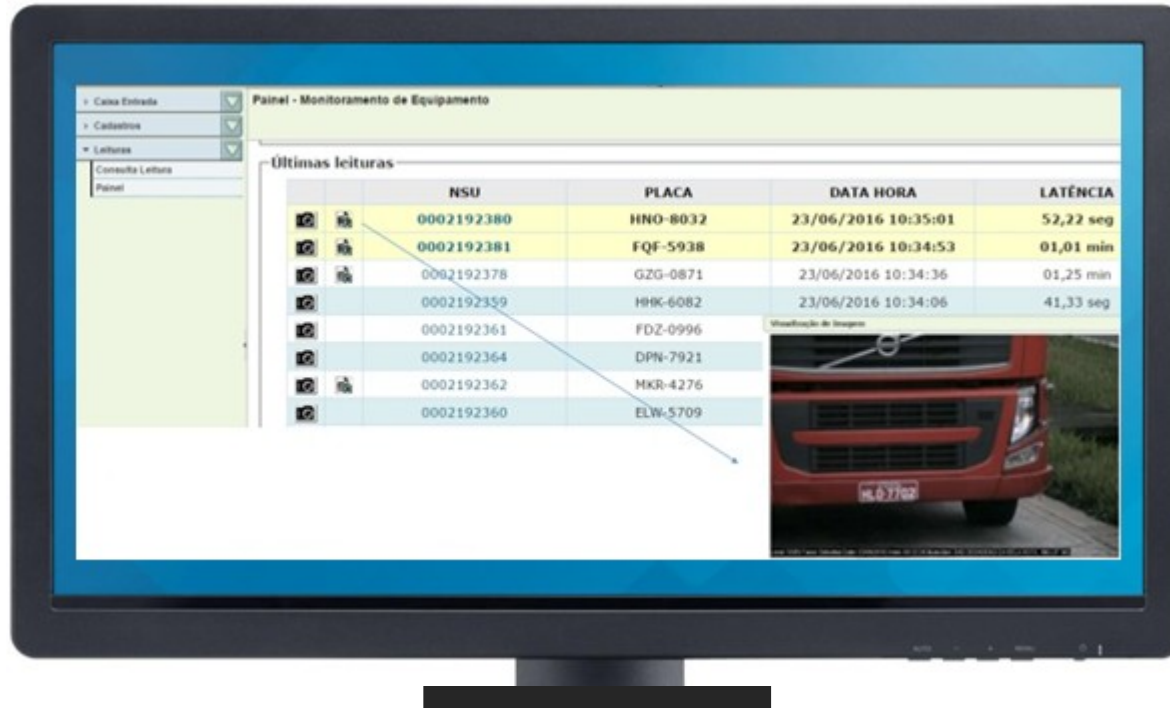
› Caixa Entrada
› Cadastros
▾ Leituras
Consulta Leitura
Painel

Painel - Monitoramento de Equipamento

Últimas leituras

| | | NSU | PLACA | DATA HORA | LATÊNCIA |
|---|---|---|---|---|---|
| | | 0002192380 | HNO-8032 | 23/06/2016 10:35:01 | 52,22 seg |
| | | 0002192381 | FQF-5938 | 23/06/2016 10:34:53 | 01,01 min |
| | | 0002192378 | GZG-0871 | 23/06/2016 10:34:36 | 01,25 min |
| | | 0002192359 | HHK-6082 | 23/06/2016 10:34:06 | 41,33 seg |
| | | 0002192361 | FDZ-0996 | | |
| | | 0002192364 | DPN-7921 | | |
| | | 0002192362 | MKR-4276 | | |
| | | 0002192360 | ELW-5709 | | |

Visualização de Imagens

HLO 7702

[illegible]

AUTO MENU